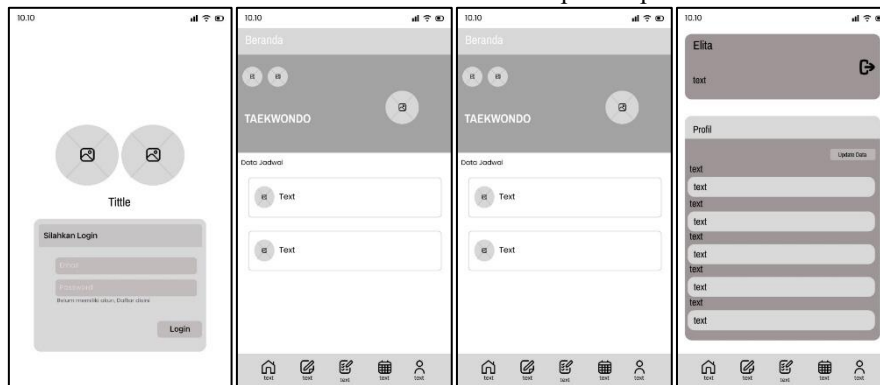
10.10

Tittle

Silahkan Login

Email

Password

Belum memiliki akun, Daftar disini

Login

10.10

Beranda

TAEKWONDO

Data Jadwal

Text

Text

text text text text text

10.10

Beranda

TAEKWONDO

Data Jadwal

Text

Text

text text text text text

10.10

Elita

text

Profil

Update Data

text

text

text

text

text

text

text

text

text

text

text text text text text